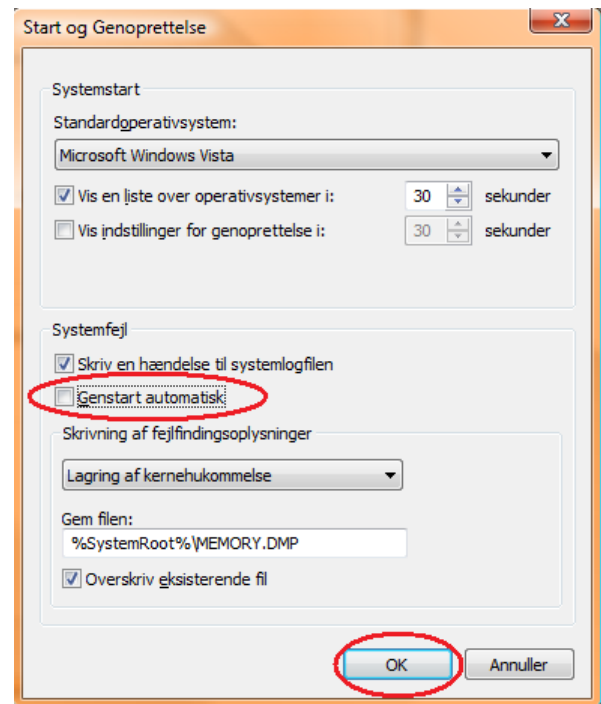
Start og Genoprettelse

Systemstart

Standardoperativsystem:

Microsoft Windows Vista

Vis en liste over operativsystemer i: 30 sekunder

Vis indstillinger for genoprettelse i: 30 sekunder

Systemfejl

Skriv en hændelse til systemlogfilen

Genstart automatisk

Skrivning af fejlfindingsoplysninger

Lagring af kernehukommelse

Gem filen:

%SystemRoot%\MEMORY.DMP

Overskriv eksisterende fil

OK Annuller